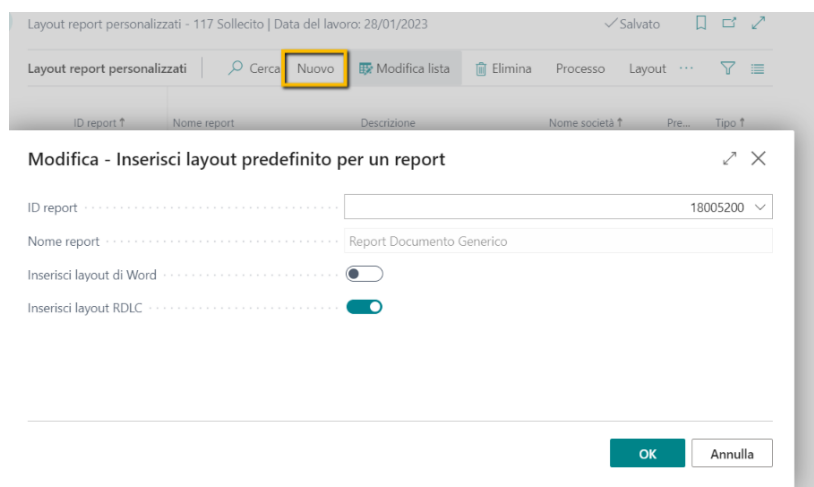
Layout report personalizzati - 117 Sollecito | Data del lavoro: 28/01/2023

✓Salvato

Layout report personalizzati

Cerca

Nuovo

Modifica lista

Elimina

Processo

Layout

ID report ↑

Nome report

Descrizione

Nome società ↑

Pre...

Tipo ↑

Modifica - Inserisci layout predefinito per un report

ID report

18005200

Nome report

Report Documento Generico

Inserisci layout di Word

Inserisci layout RDLC

OK

Annulla